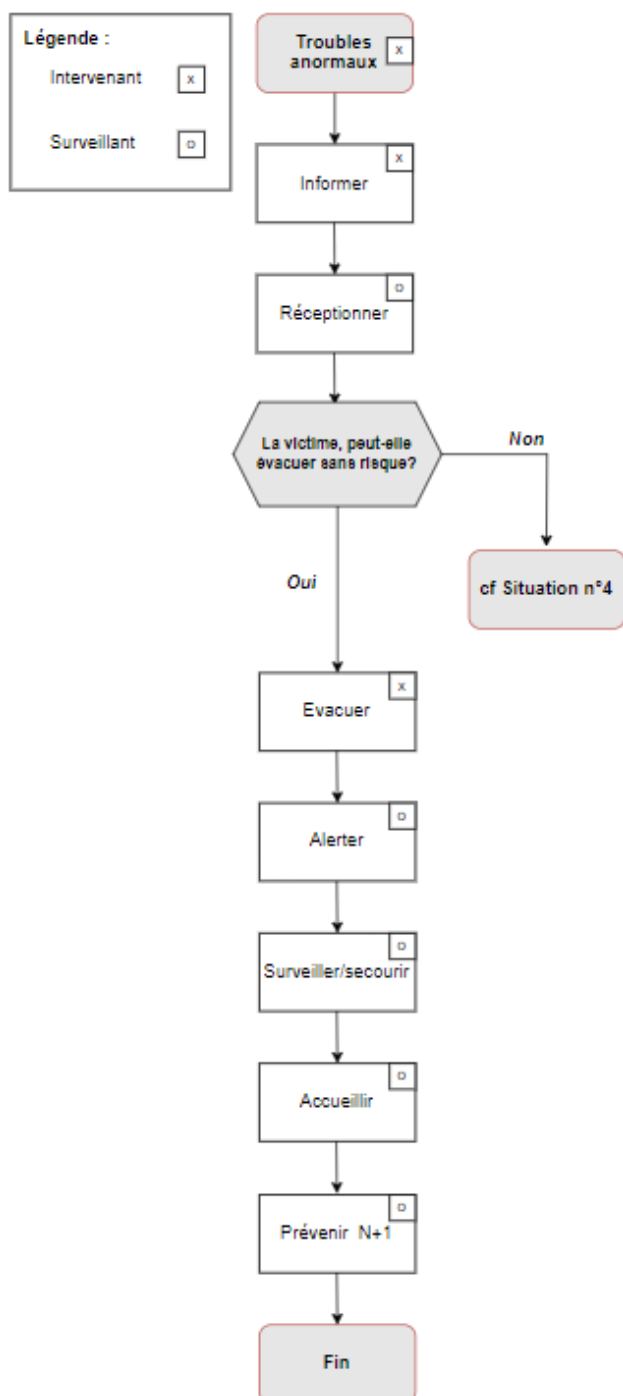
Légende :

Intervenant x

Surveillant o

Troubles anormaux x

x
Informer

o
Réceptionner

La victime, peut-elle évacuer sans risque?

Non

cf Situation n°4

Oui

x
Evacuer

o
Alerter

o
Surveiller/secourir

o
Accueillir

o
Prévenir N+1

Fin